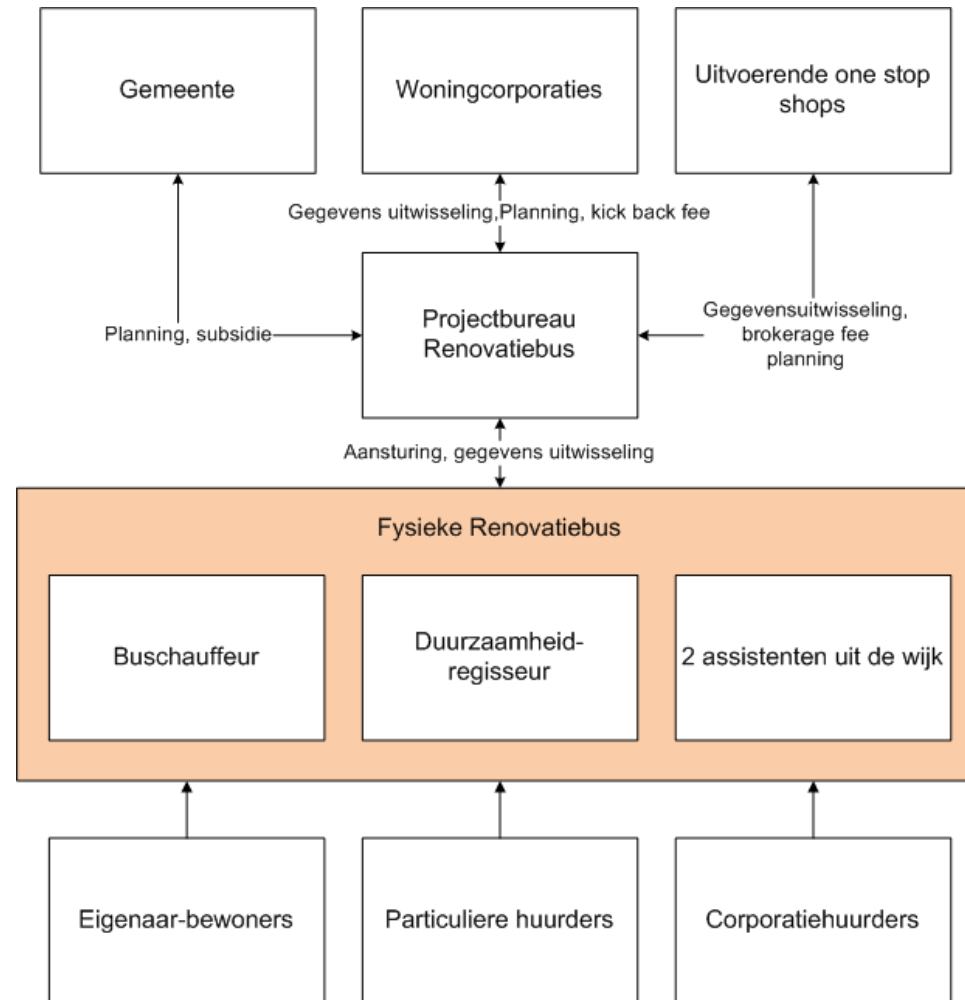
Gemeente

Woningcorporaties

Uitvoerende one stop shops

Gegevens uitwisseling,Planning, kick back fee

Planning, subsidie

Projectbureau Renovatiebus

Gegevensuitwisseling, brokerage fee planning

Aansturing, gegevens uitwisseling

Fysieke Renovatiebus

Buschauffeur

Duurzaamheid-regisseur

2 assistenten uit de wijk

Eigenaar-bewoners

Particuliere huurders

Corporatiehuurders